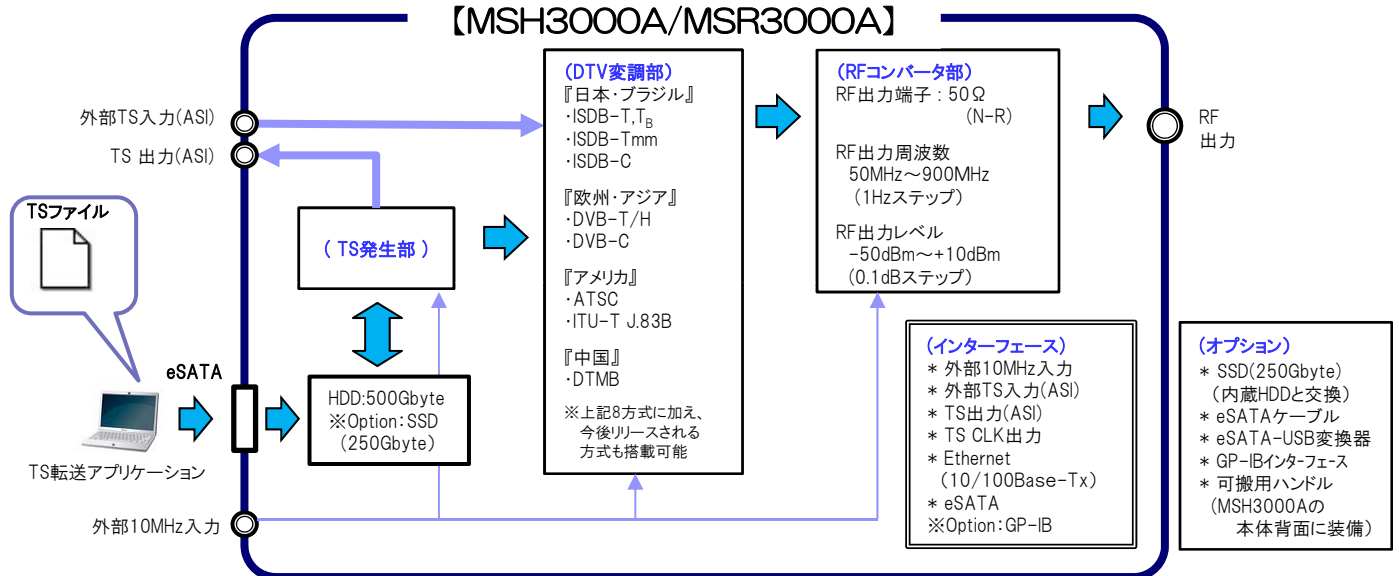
【MSH3000A/MSR3000A】

外部TS入力(ASI)
TS 出力(ASI)

TSファイル

eSATA

TS転送アプリケーション

外部10MHz入力

( TS発生部 )

HDD:500Gbyte
※Option:SSD
(250Gbyte)

(DTV変調部)
『日本・ブラジル』
・ISDB-T,$T_B$
・ISDB-Tmm
・ISDB-C

『欧州・アジア』
・DVB-T/H
・DVB-C

『アメリカ』
・ATSC
・ITU-T J.83B

『中国』
・DTMB

※上記8方式に加え、今後リリースされる方式も搭載可能

(RFコンバータ部)
RF出力端子:50Ω
(N-R)

RF出力周波数
50MHz～900MHz
(1Hzステップ)

RF出力レベル
-50dBm～+10dBm
(0.1dBステップ)

RF
出力

(インターフェース)
＊ 外部10MHz入力
＊ 外部TS入力(ASI)
＊ TS出力(ASI)
＊ TS CLK出力
＊ Ethernet
(10/100Base-Tx)
＊ eSATA
※Option:GP-IB

(オプション)
＊ SSD(250Gbyte)
(内蔵HDDと交換)
＊ eSATAケーブル
＊ eSATA-USB変換器
＊ GP-IBインターフェース
＊ 可搬用ハンドル
(MSH3000Aの
本体背面に装備)